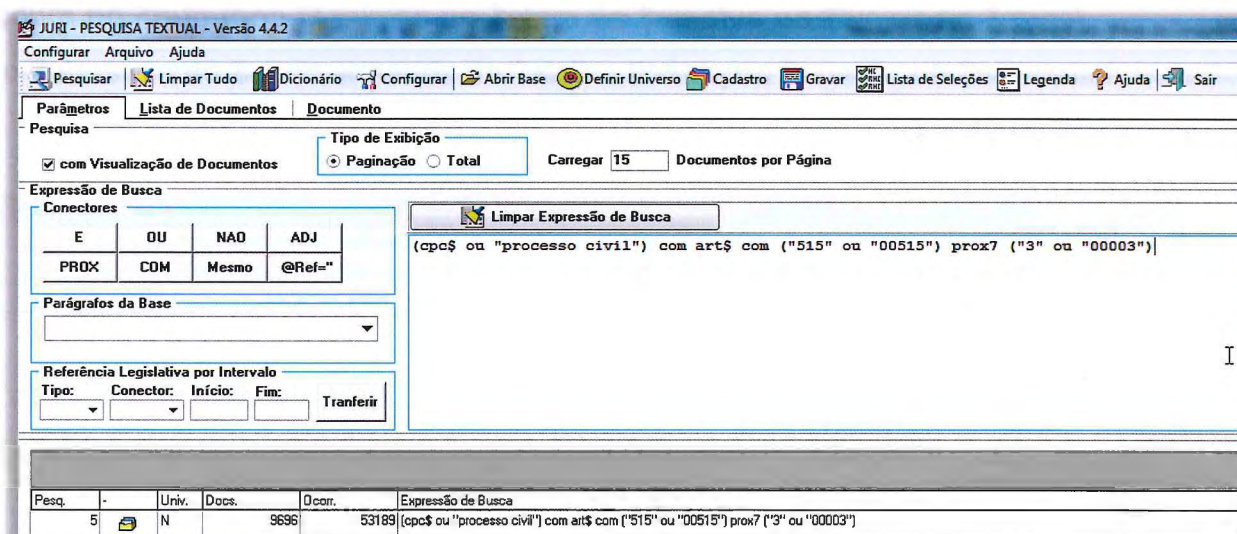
JURI - PESQUISA TEXTUAL - Versão 4.4.2

Configurar Arquivo Ajuda

Pesquisar | Limpar Tudo | Dicionário | Configurar | Abrir Base | Definir Universo | Cadastro | Gravar | Lista de Seleções | Legenda | Ajuda | Sair

Parâmetros | Lista de Documentos | Documento

Pesquisa

☑ com Visualização de Documentos

Tipo de Exibição
⊙ Paginação ○ Total

Carregar 15 Documentos por Página

Expressão de Busca

Conectores

| E | OU | NAO | ADJ |
|---|---|---|---|
| PROX | COM | Mesmo | @Ref=" |

Limpar Expressão de Busca

(cpc$ ou "processo civil") com art$ com ("515" ou "00515") prox7 ("3" ou "00003")

Parágrafos da Base

Referência Legislativa por Intervalo
Tipo: Conector: Início: Fim: Tranferir

| Pesq. | - | Univ. | Docs. | Ocorr. | Expressão de Busca |
|---|---|---|---|---|---|
| 5 | | N | 9696 | 53189 | (cpc$ ou "processo civil") com art$ com ("515" ou "00515") prox7 ("3" ou "00003") |